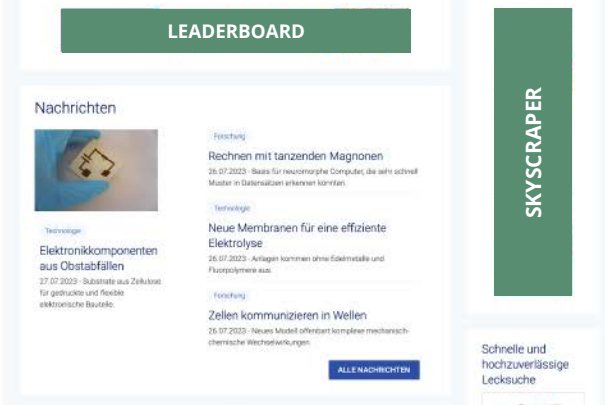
LEADERBOARD

SKYSCRAPER

Nachrichten

Technologie

Elektronikkomponenten aus Obstabfällen

27.07.2023 - Substrate aus Zellulose für gedruckte und flexible elektronische Bauteile.

Forschung

Rechnen mit tanzenden Magnonen

26.07.2023 - Basis für neuromorphe Computer, die sehr schnell Muster in Datensätzen erkennen könnten.

Technologie

Neue Membranen für eine effiziente Elektrolyse

26.07.2023 - Anlagen kommen ohne Edelmetalle und Fluorpolymere aus.

Forschung

Zellen kommunizieren in Wellen

26.07.2023 - Neues Modell offenbart komplexe mechanisch-chemische Wechselwirkungen.

ALLE NACHRICHTEN

Schnelle und hochzuverlässige Lecksuche